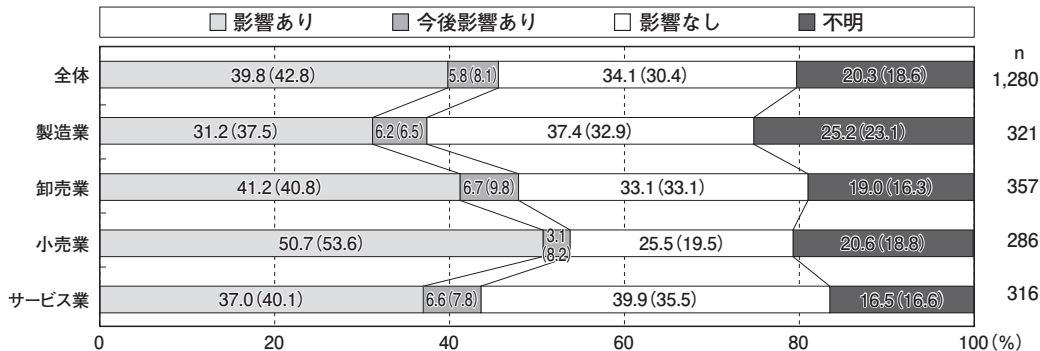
□ 影響あり ■ 今後影響あり □ 影響なし ■ 不明

| | 影響あり | 今後影響あり | 影響なし | 不明 | n |
|---|---|---|---|---|---|
| 全体 | 39.8 (42.8) | 5.8 (8.1) | 34.1 (30.4) | 20.3 (18.6) | 1,280 |
| 製造業 | 31.2 (37.5) | 6.2 (6.5) | 37.4 (32.9) | 25.2 (23.1) | 321 |
| 卸売業 | 41.2 (40.8) | 6.7 (9.8) | 33.1 (33.1) | 19.0 (16.3) | 357 |
| 小売業 | 50.7 (53.6) | 3.1 (8.2) | 25.5 (19.5) | 20.6 (18.8) | 286 |
| サービス業 | 37.0 (40.1) | 6.6 (7.8) | 39.9 (35.5) | 16.5 (16.6) | 316 |

0 20 40 60 80 100 (%)